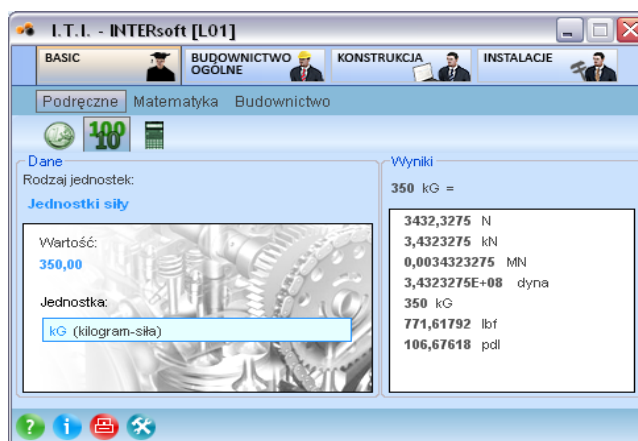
I.T.I. - INTERsoft [L01]

BASIC
BUDOWNICTWO OGÓLNE
KONSTRUKCJA
INSTALACJE

Podręczne Matematyka Budownictwo

100 10

Dane
Rodzaj jednostek:
Jednostki siły

Wartość:
350,00

Jednostka:
kG (kilogram-siła)

Wyniki
350 kG =

| | |
|---|---|
| 3432,3275 | N |
| 3,4323275 | kN |
| 0,0034323275 | MN |
| 3,4323275E+08 | dyna |
| 350 | kG |
| 771,61792 | lbf |
| 106,67618 | pdl |